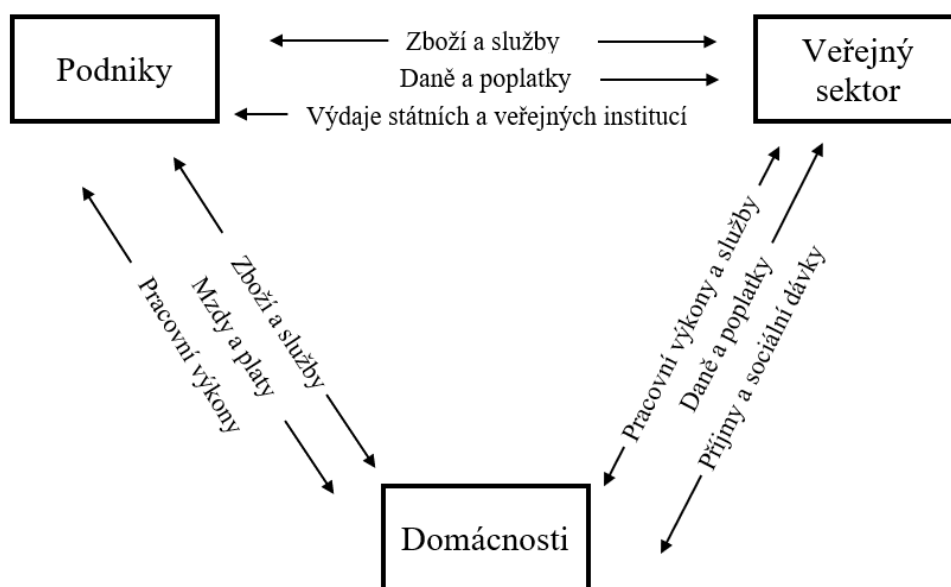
Podniky

Zboží a služby

Daně a poplatky

Výdaje státních a veřejných institucí

Veřejný sektor

Zboží a služby

Mzdy a platy

Pracovní výkony

Pracovní výkony a služby

Daně a poplatky

Příjmy a sociální dávky

Domácnosti